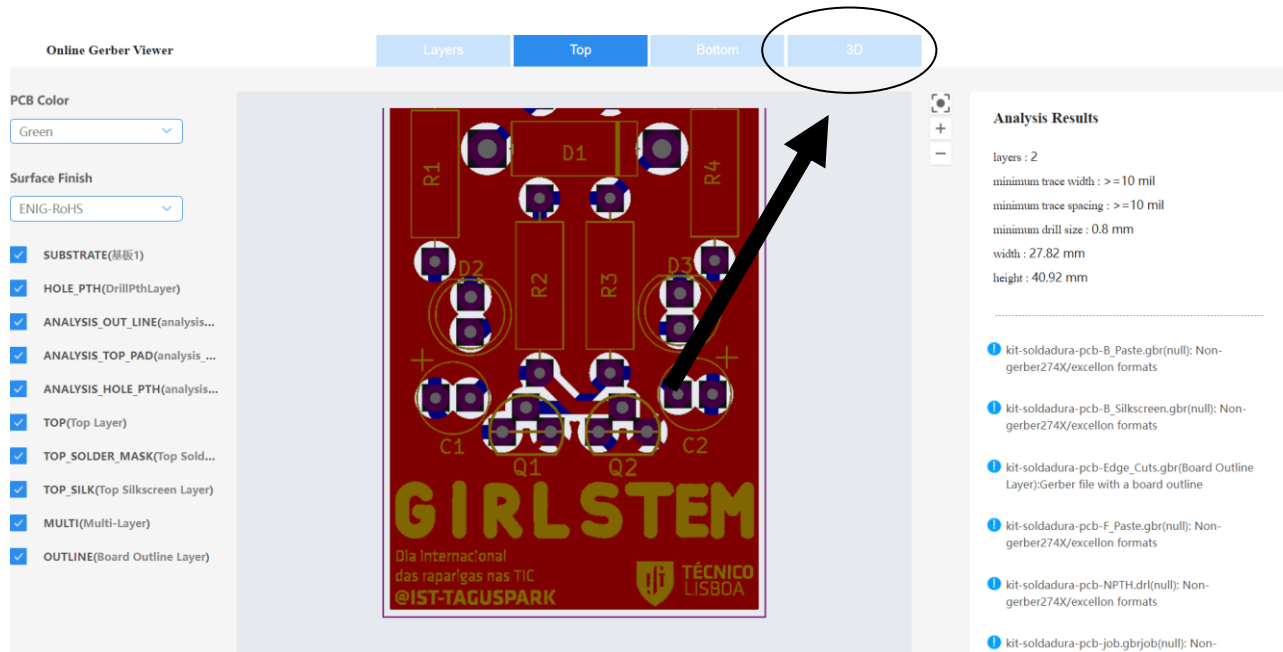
Online Gerber Viewer

Layers | Top | Bottom | 3D

PCB Color
Green

Surface Finish
ENIG-RoHS

SUBSTRATE(基板1)
HOLE_PTH(DrillPthLayer)
ANALYSIS_OUT_LINE(analysis...
ANALYSIS_TOP_PAD(analysis_...
ANALYSIS_HOLE_PTH(analysis...
TOP(Top Layer)
TOP_SOLDER_MASK(Top Sold...
TOP_SILK(Top Silkscreen Layer)
MULTI(Multi-Layer)
OUTLINE(Board Outline Layer)

R1
D1
R4
D2
R2
R3
D3
+
+
C1
Q1
Q2
C2
GIRLSTEM
Dia Internacional
das raparigas nas TIC
@IST-TAGUSPARK
TÉCNICO
LISBOA

+
−

Analysis Results

layers : 2
minimum trace width : >=10 mil
minimum trace spacing : >=10 mil
minimum drill size : 0.8 mm
width : 27.82 mm
height : 40.92 mm

kit-soldadura-pcb-B_Paste.gbr(null): Non-gerber274X/excellon formats

kit-soldadura-pcb-B_Silkscreen.gbr(null): Non-gerber274X/excellon formats

kit-soldadura-pcb-Edge_Cuts.gbr(Board Outline Layer):Gerber file with a board outline

kit-soldadura-pcb-F_Paste.gbr(null): Non-gerber274X/excellon formats

kit-soldadura-pcb-NPTH.drl(null): Non-gerber274X/excellon formats

kit-soldadura-pcb-job.gbrjob(null): Non-